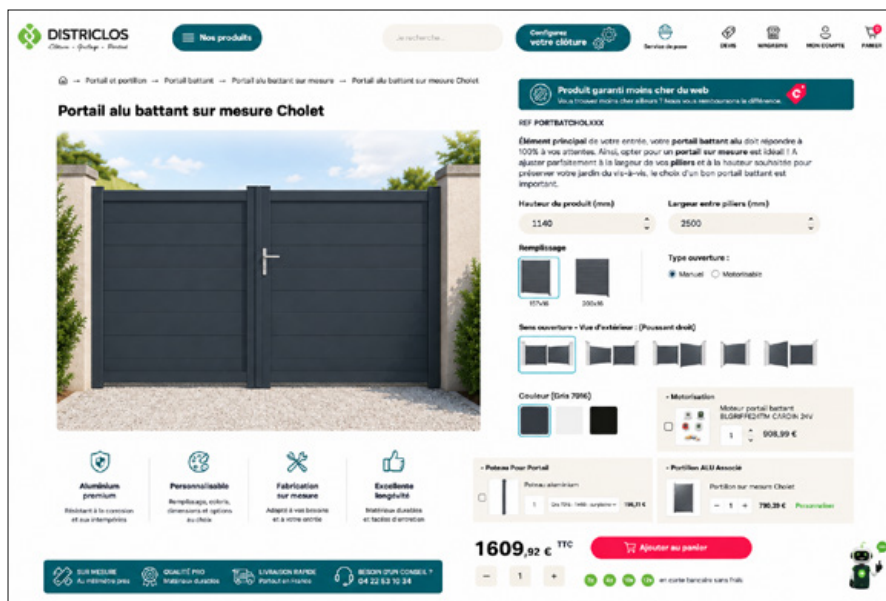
DISTRICLOS
Clôture - Portail - Portillon

Nos produits

Je recherche...

Configurez votre clôture

Service de pose

DEVIS

MAGASINS

MON COMPTE

PANIER

Portail et portillon → Portail battant → Portail alu battant sur mesure → Portail alu battant sur mesure Cholet

Portail alu battant sur mesure Cholet

Produit garanti moins cher du web
Vous trouvez moins cher ailleurs ? Nous vous remboursons la différence.

REF PORTBATCHOLXXX

Élément principal de votre entrée, votre portail battant alu doit répondre à 100% à vos attentes. Ainsi, opter pour un portail battant sur mesure est idéal ! À ajuster parfaitement à la largeur de vos piliers et à la hauteur souhaitée pour préserver votre jardin du vis-à-vis, le choix d'un bon portail battant est important.

Hauteur du produit (mm)
1140

Largeur entre piliers (mm)
2500

Remplissage
157x16
200x16

Type ouverture :
Manuel
Motorisable

Sens ouverture - Vue d'extérieur : (Poussant droit)

Couleur (Gris 7016)

Motorisation
Moteur portail battant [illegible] 24V
1
908,99 €

Poteau Pour Portail
Poteau aluminium
1
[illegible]
196,11 €

Portillon ALU Associé
Portillon sur mesure Cholet
1
790,39 €
Personnaliser

Aluminium premium
Résistant à la corrosion et aux intempéries

Personnalisable
Remplissage, coloris, dimensions et options au choix

Fabrication sur mesure
Adapté à vos besoins et à votre entrée

Excellente longévité
Matériaux durables et facilité d'entretien

SUR MESURE
Au millimètre près

QUALITÉ PRO
Matériaux durables

LIVRAISON RAPIDE
Partout en France

BESOIN D'UN CONSEIL ?
04 22 53 10 34

1609,92 € TTC

Ajouter au panier

1

3x 4x 10x 12x en carte bancaire sans frais